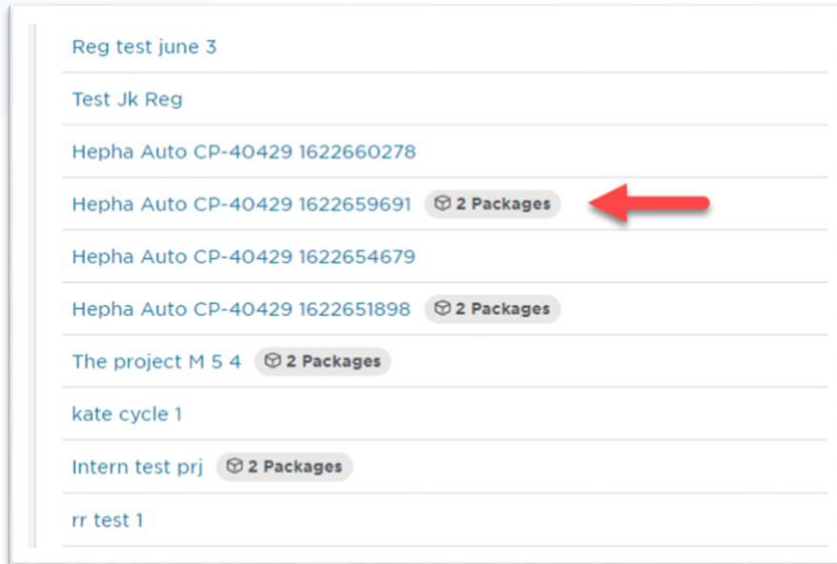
Reg test june 3

Test Jk Reg

Hepha Auto CP-40429 1622660278

Hepha Auto CP-40429 1622659691 2 Packages

Hepha Auto CP-40429 1622654679

Hepha Auto CP-40429 1622651898 2 Packages

The project M 5 4 2 Packages

kate cycle 1

Intern test prj 2 Packages

rr test 1